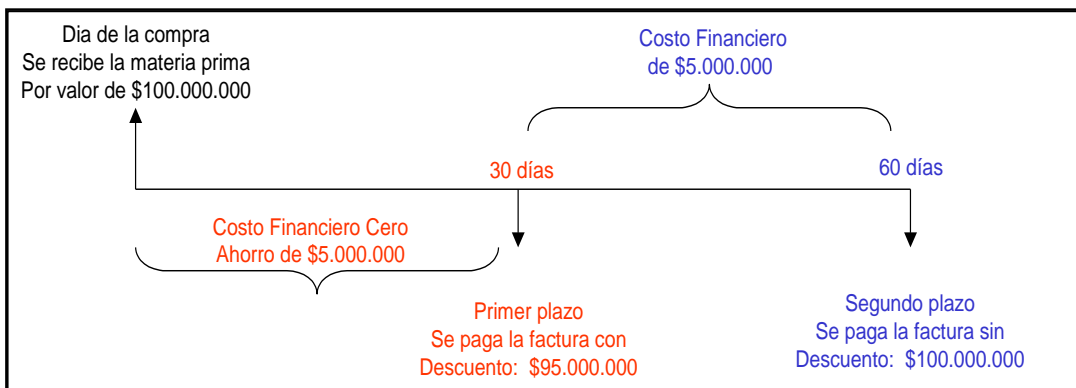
Dia de la compra
Se recibe la materia prima
Por valor de $100.000.000

Costo Financiero
de $5.000.000

30 días

60 días

Costo Financiero Cero
Ahorro de $5.000.000

Primer plazo
Se paga la factura con
Descuento: $95.000.000

Segundo plazo
Se paga la factura sin
Descuento: $100.000.000